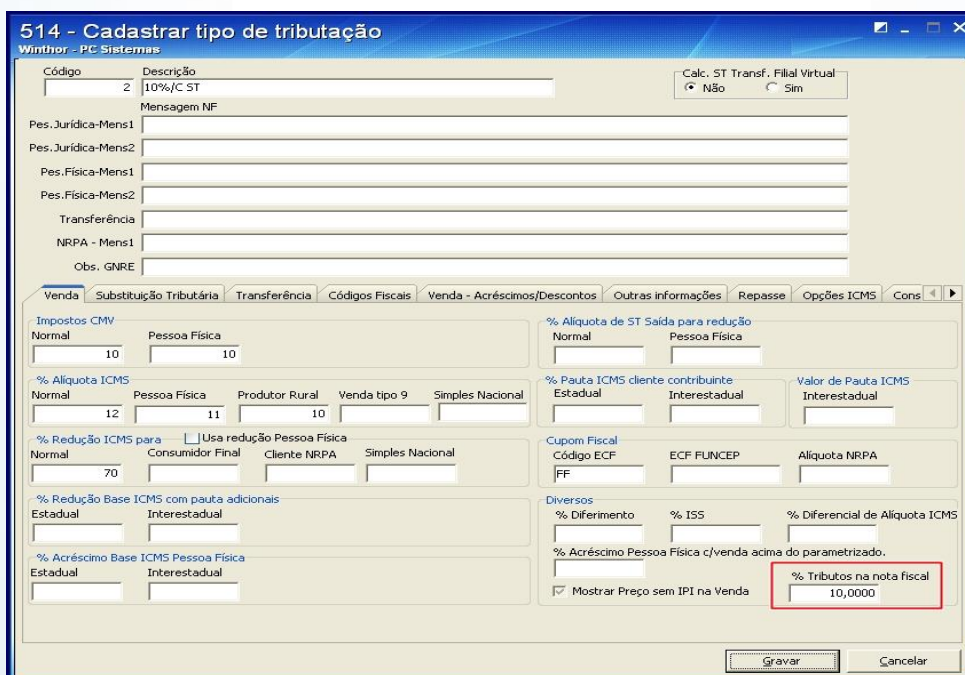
514 - Cadastrar tipo de tributação
Winthor - PC Sistemas

Código
2
Descrição
10%/C ST
Calc. ST Transf. Filial Virtual
Não
Sim
Mensagem NF
Pes.Jurídica-Mens1
Pes.Jurídica-Mens2
Pes.Física-Mens1
Pes.Física-Mens2
Transferência
NRPA - Mens1
Obs. GNRE

Venda | Substituição Tributária | Transferência | Códigos Fiscais | Venda - Acréscimos/Descontos | Outras informações | Repasse | Opções ICMS | Cons

Impostos CMV
Normal
10
Pessoa Física
10

% Alíquota de ST Saída para redução
Normal
Pessoa Física

% Alíquota ICMS
Normal
12
Pessoa Física
11
Produtor Rural
10
Venda tipo 9
Simples Nacional

% Pauta ICMS cliente contribuinte
Estadual
Interestadual

Valor de Pauta ICMS
Interestadual

% Redução ICMS para
Usa redução Pessoa Física
Normal
70
Consumidor Final
Cliente NRPA
Simples Nacional

Cupom Fiscal
Código ECF
FF
ECF FUNCEP
Alíquota NRPA

% Redução Base ICMS com pauta adicionais
Estadual
Interestadual

Diversos
% Diferimento
% ISS
% Diferencial de Alíquota ICMS
% Acréscimo Pessoa Física c/venda acima do parametrizado.
Mostrar Preço sem IPI na Venda
% Tributos na nota fiscal
10,0000

% Acréscimo Base ICMS Pessoa Física
Estadual
Interestadual

Gravar
Cancelar